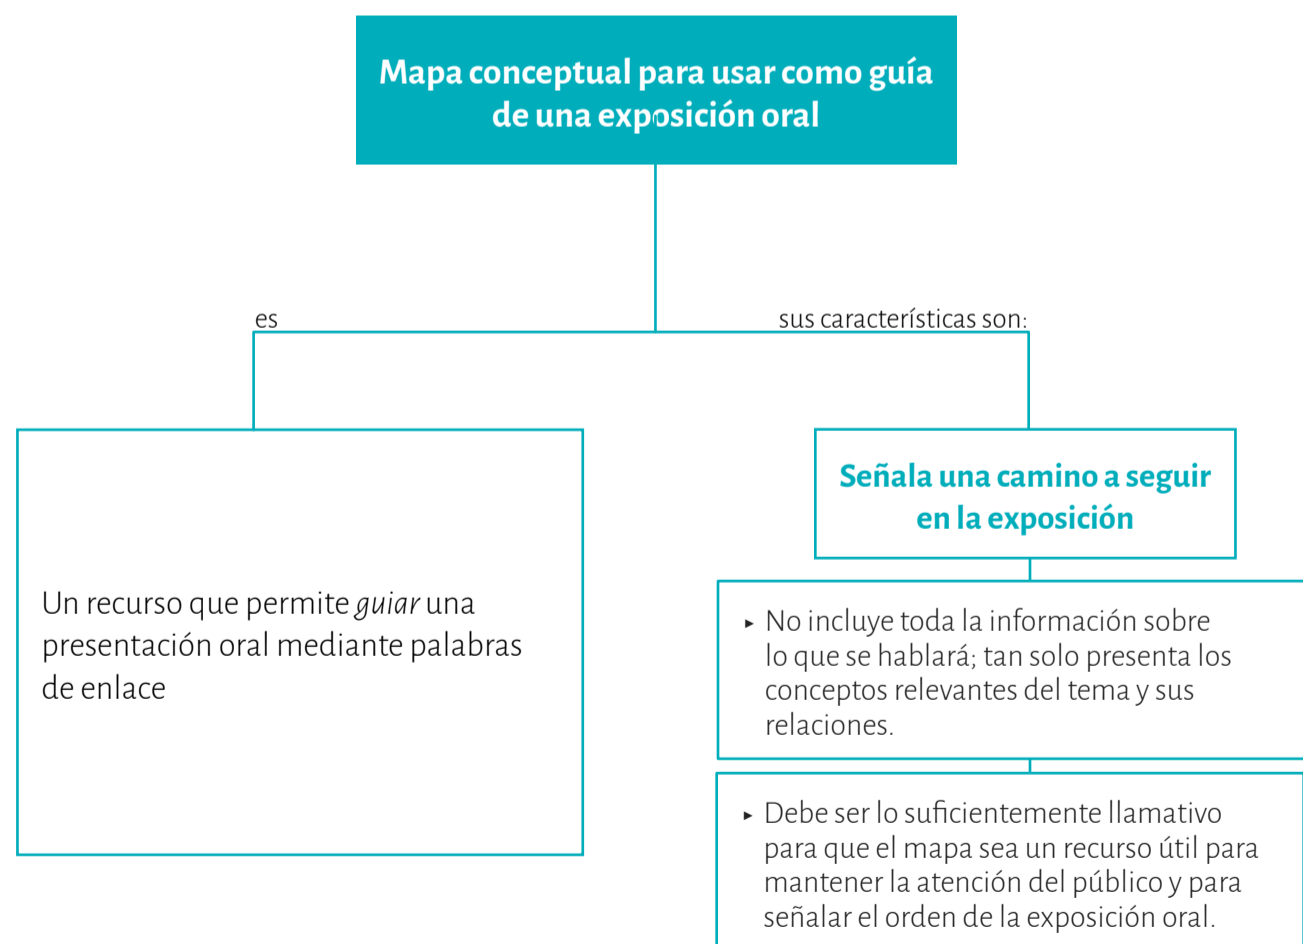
Mapa conceptual para usar como guía de una exposición oral

es

sus características son:

Un recurso que permite *guiar* una presentación oral mediante palabras de enlace

Señala una camino a seguir en la exposición

▸ No incluye toda la información sobre lo que se hablará; tan solo presenta los conceptos relevantes del tema y sus relaciones.

▸ Debe ser lo suficientemente llamativo para que el mapa sea un recurso útil para mantener la atención del público y para señalar el orden de la exposición oral.